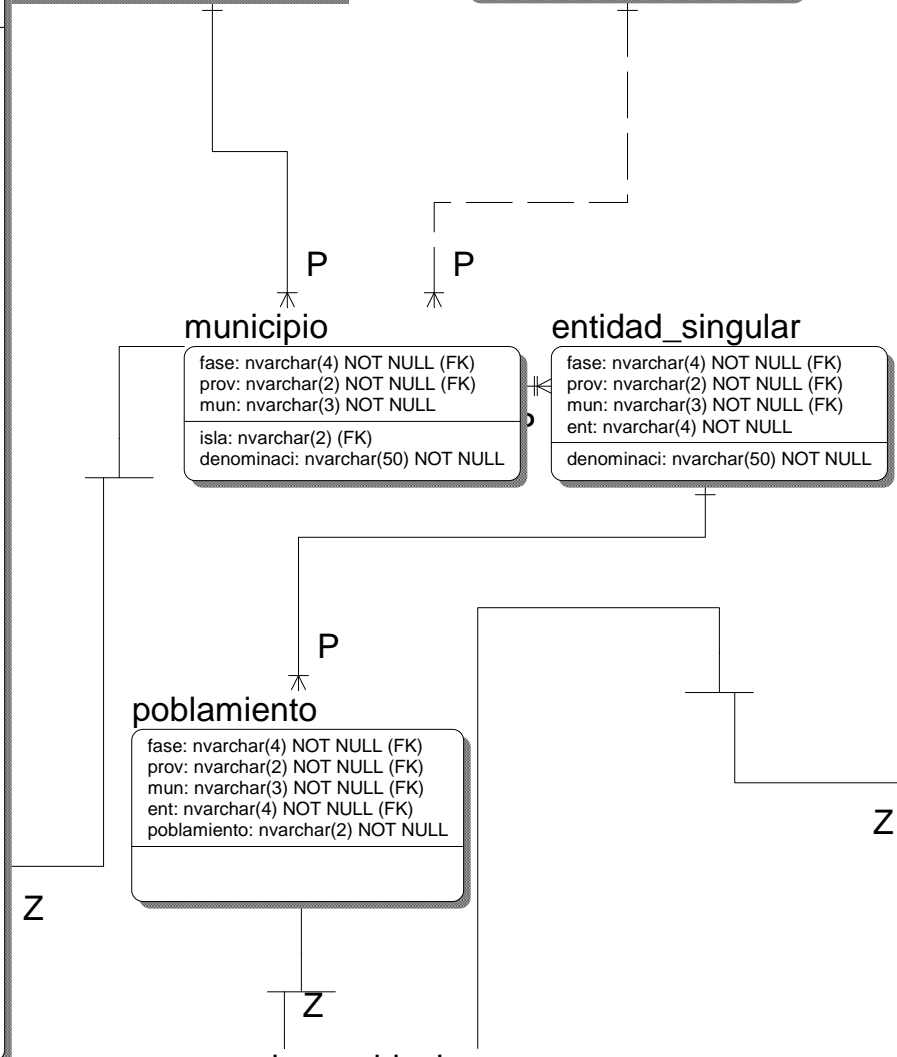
P

P

municipio

fase: nvarchar(4) NOT NULL (FK)
prov: nvarchar(2) NOT NULL (FK)
mun: nvarchar(3) NOT NULL

isla: nvarchar(2) (FK)
denominaci: nvarchar(50) NOT NULL

entidad_singular

fase: nvarchar(4) NOT NULL (FK)
prov: nvarchar(2) NOT NULL (FK)
mun: nvarchar(3) NOT NULL (FK)
ent: nvarchar(4) NOT NULL

denominaci: nvarchar(50) NOT NULL

P

poblamiento

fase: nvarchar(4) NOT NULL (FK)
prov: nvarchar(2) NOT NULL (FK)
mun: nvarchar(3) NOT NULL (FK)
ent: nvarchar(4) NOT NULL (FK)
poblamiento: nvarchar(2) NOT NULL

Z

Z

Z

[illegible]